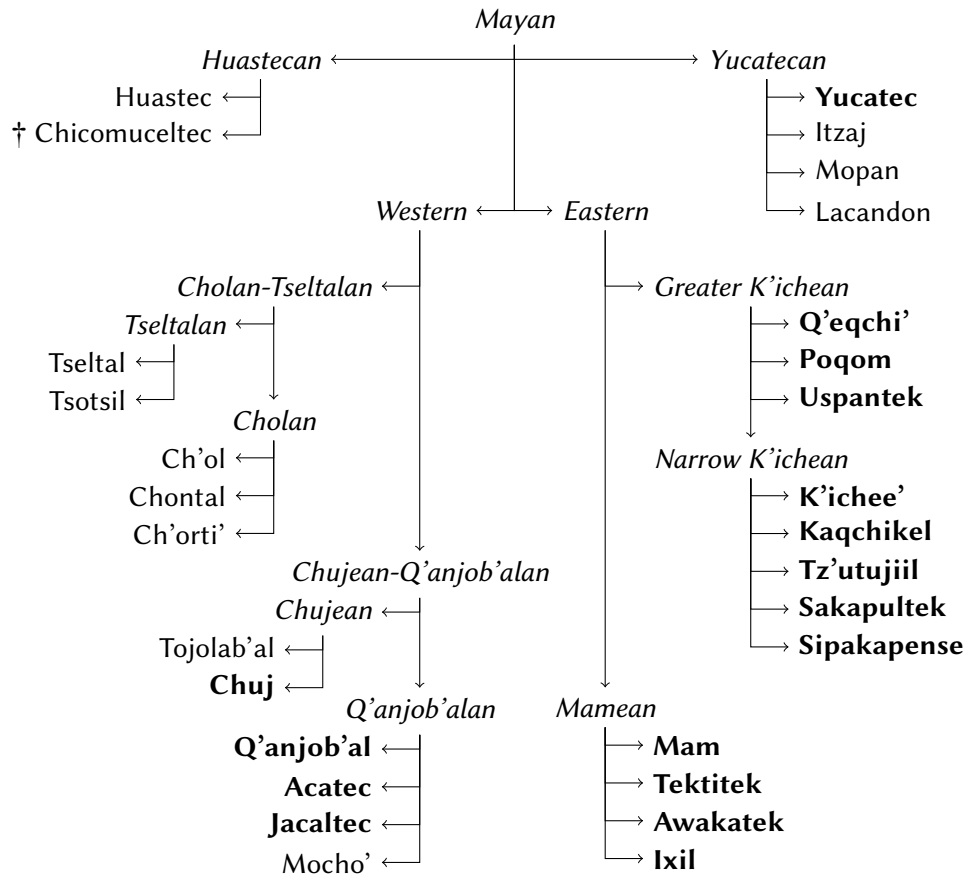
*Mayan*

*Huastecan*

Huastec

† Chicomuceltec

*Yucatecan*

**Yucatec**

Itzaj

Mopan

Lacandon

*Western*

*Eastern*

*Cholan-Tseltalan*

*Tseltalan*

Tseltal

Tsotsil

*Cholan*

Ch'ol

Chontal

Ch'orti'

*Chujean-Q'anjob'alan*

*Chujean*

Tojolab'al

**Chuj**

*Q'anjob'alan*

**Q'anjob'al**

**Acatec**

**Jacaltec**

Mocho'

*Greater K'ichean*

**Q'eqchi'**

**Poqom**

**Uspantek**

*Narrow K'ichean*

**K'ichee'**

**Kaqchikel**

**Tz'utujiil**

**Sakapultek**

**Sipakapense**

*Mamean*

**Mam**

**Tektitek**

**Awakatek**

**Ixil**